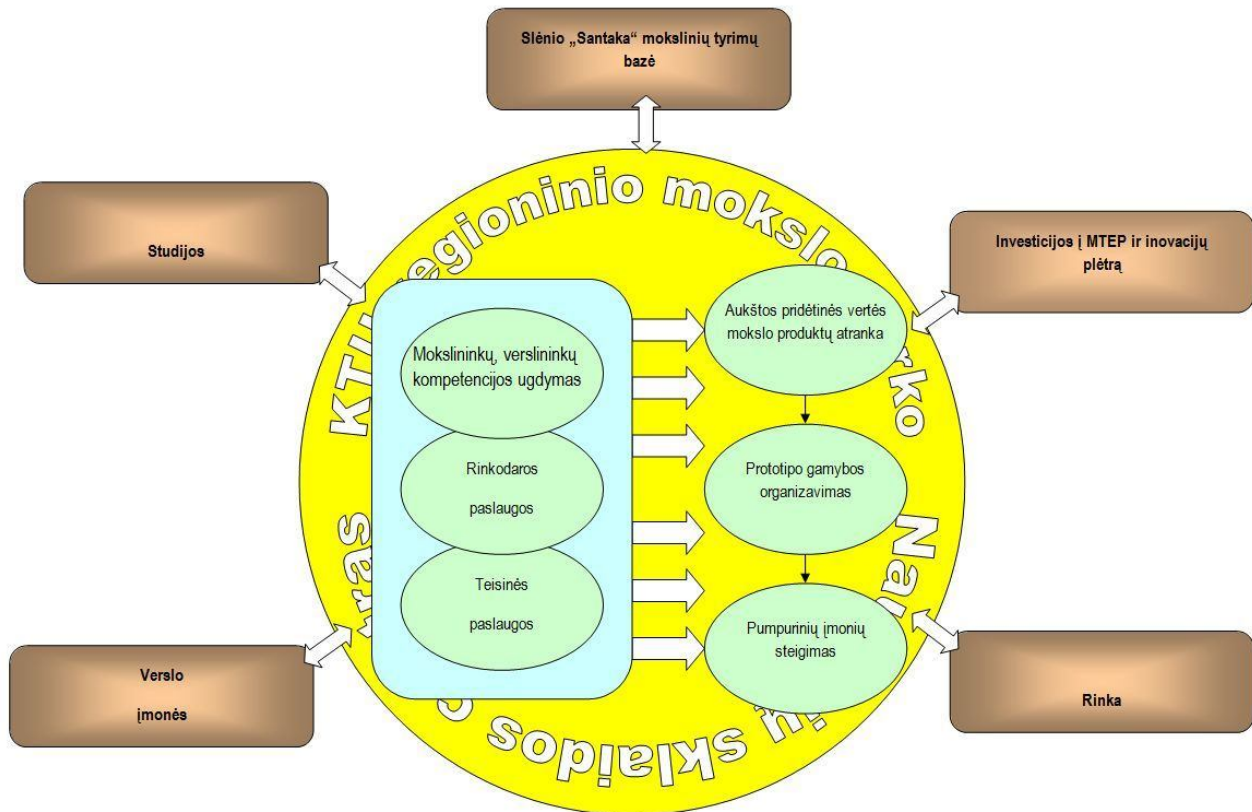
Slėnio „Santaka“ mokslinių tyrimų bazė

Studijos

Investicijos į MTEP ir inovacijų plėtrą

KTU regioninio mokslo parko Naujų sklaidos centras

Mokslininkų, verslininkų kompetencijos ugdymas

Rinkodaros paslaugos

Teisinės paslaugos

Aukštos pridėtinės vertės mokslo produktų atranka

Prototipo gamybos organizavimas

Pumpurinių įmonių steigimas

Verslo įmonės

Rinka